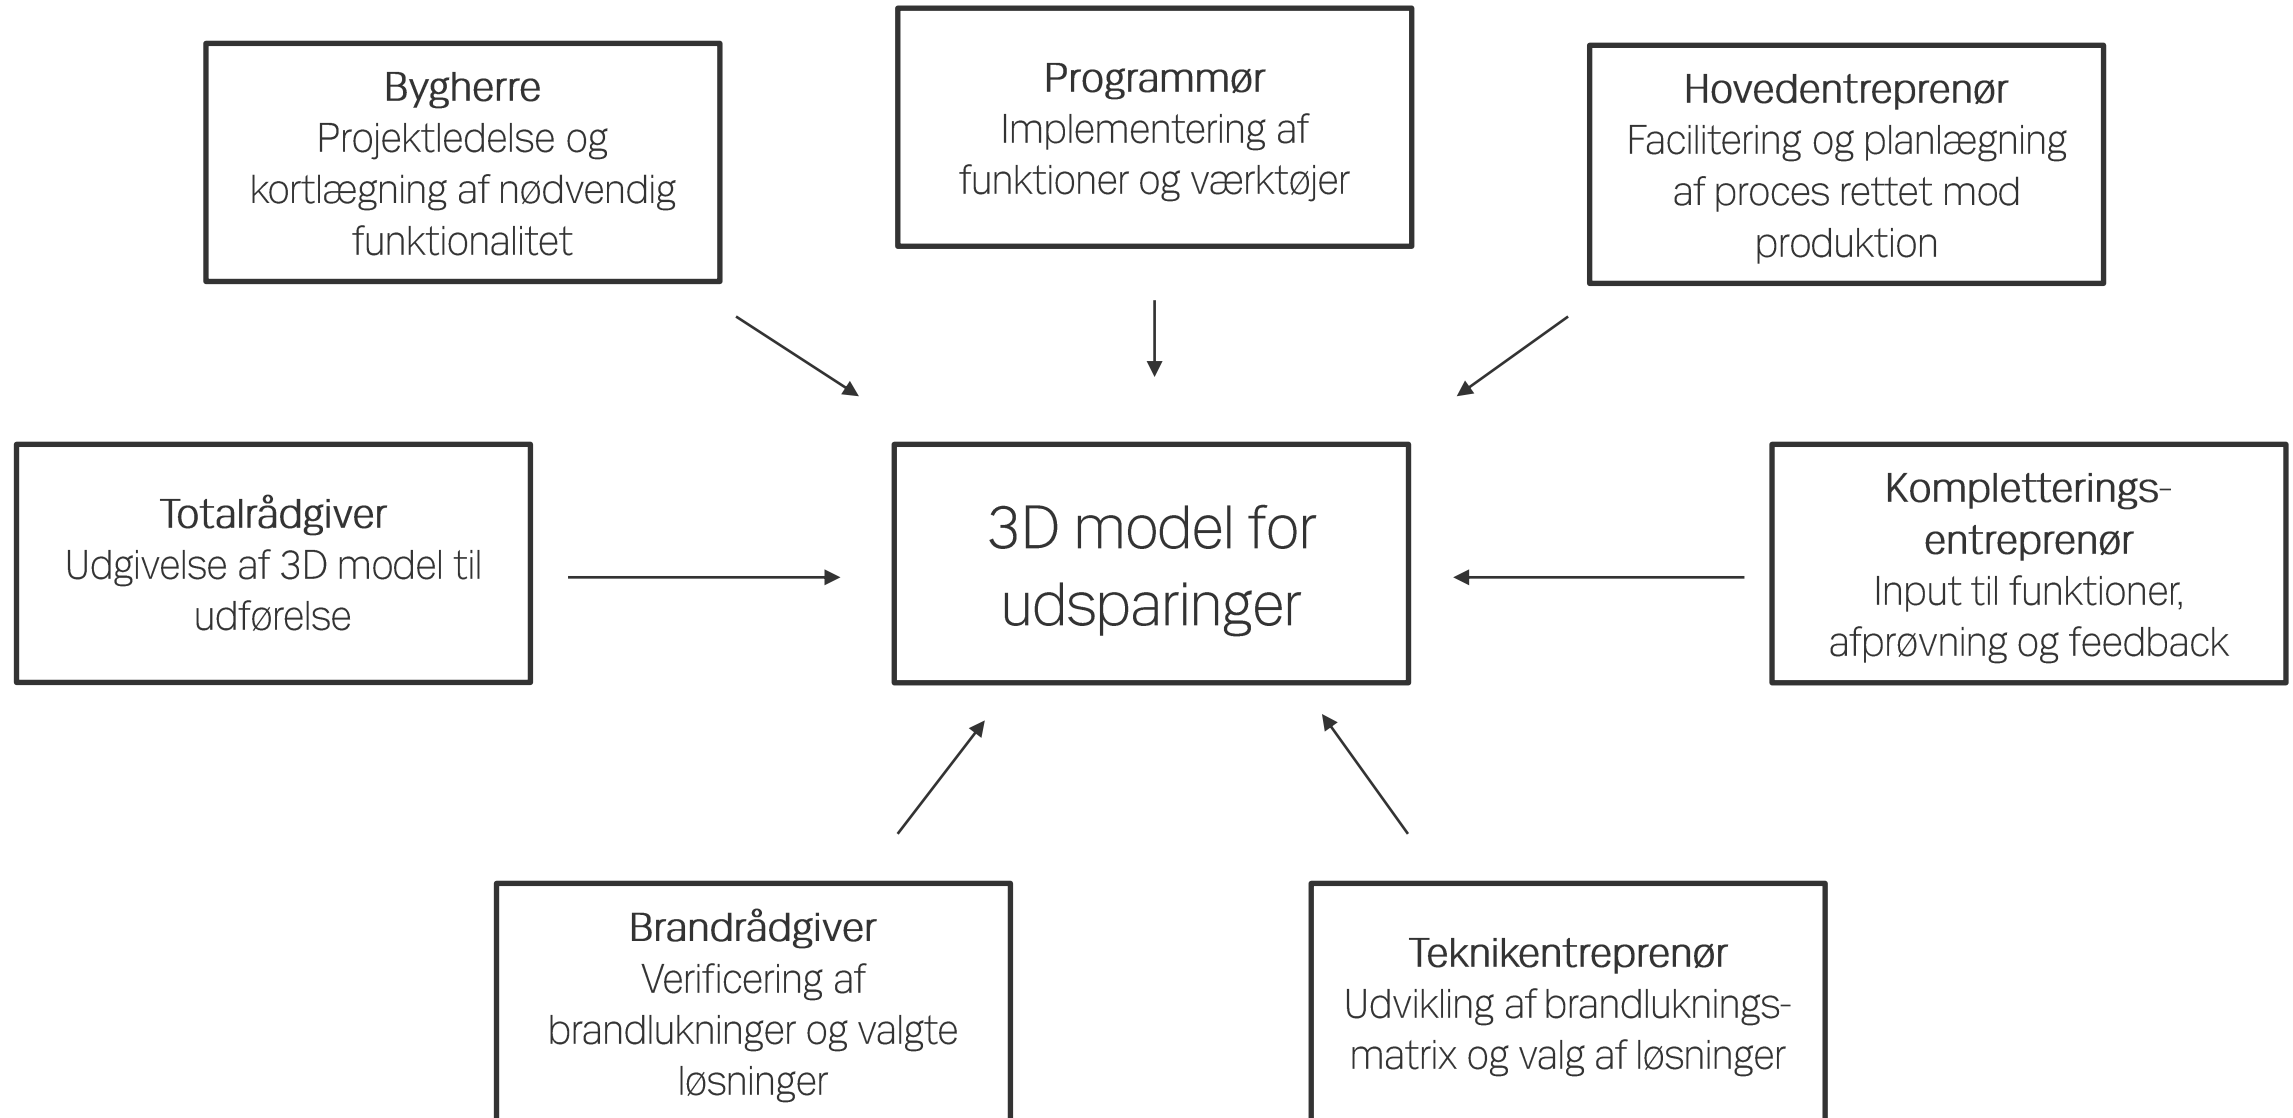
Bygherre
Projektledelse og kortlægning af nødvendig funktionalitet

Programmør
Implementering af funktioner og værktøjer

Hovedentreprenør
Facilitering og planlægning af proces rettet mod produktion

Totalrådgiver
Udgivelse af 3D model til udførelse

3D model for udsparinger

Kompletterings-entreprenør
Input til funktioner, afprøvning og feedback

Brandrådgiver
Verificering af brandlukninger og valgte løsninger

Teknikentreprenør
Udvikling af brandluknings-matrix og valg af løsninger